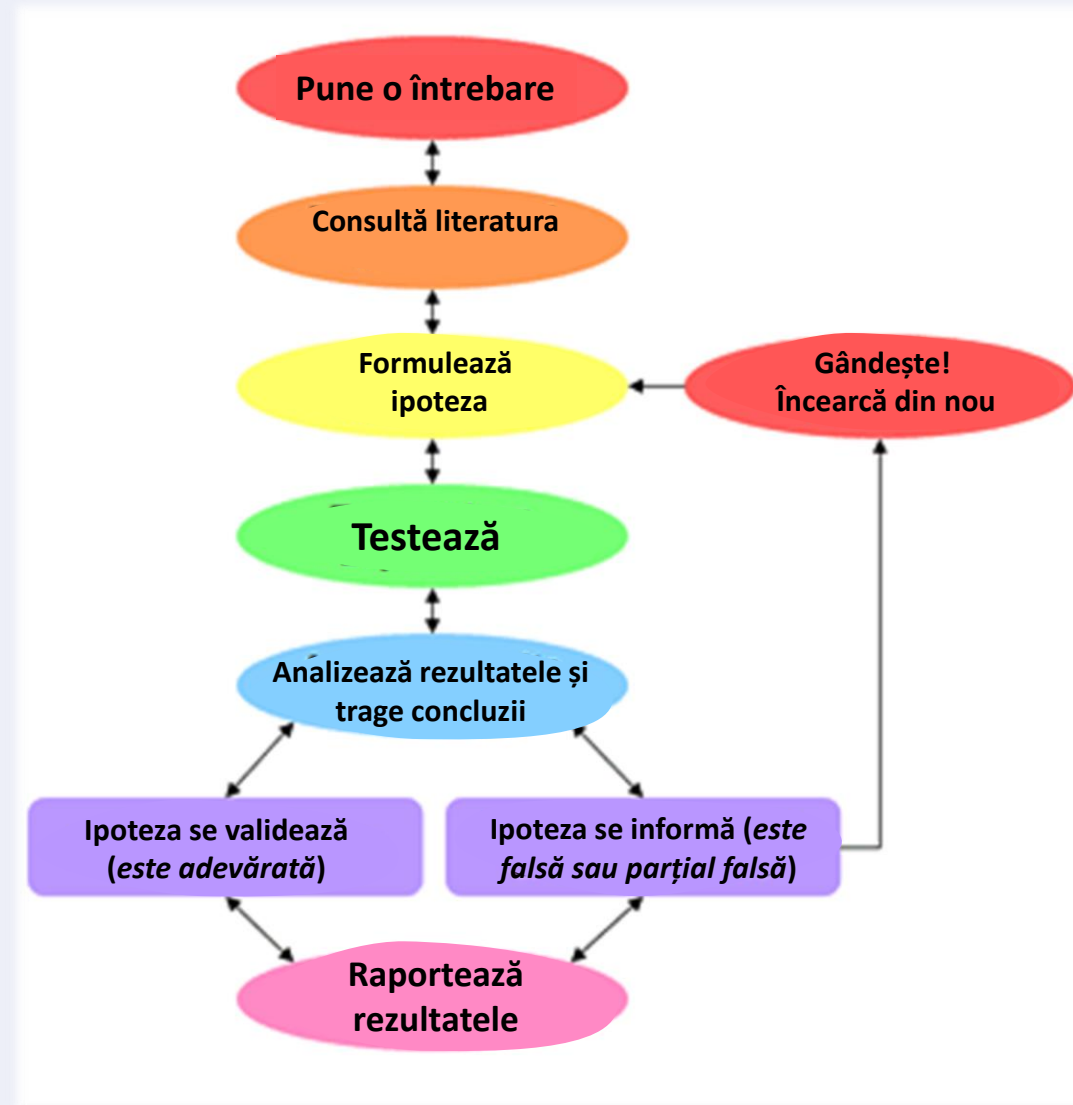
Pune o întrebare

Consultă literatura

Formulează ipoteza

Gândește! Încearcă din nou

Testează

Analizează rezultatele și trage concluzii

Ipoteza se validează (*este adevărată*)

Ipoteza se informă (*este falsă sau parțial falsă*)

Raportează rezultatele